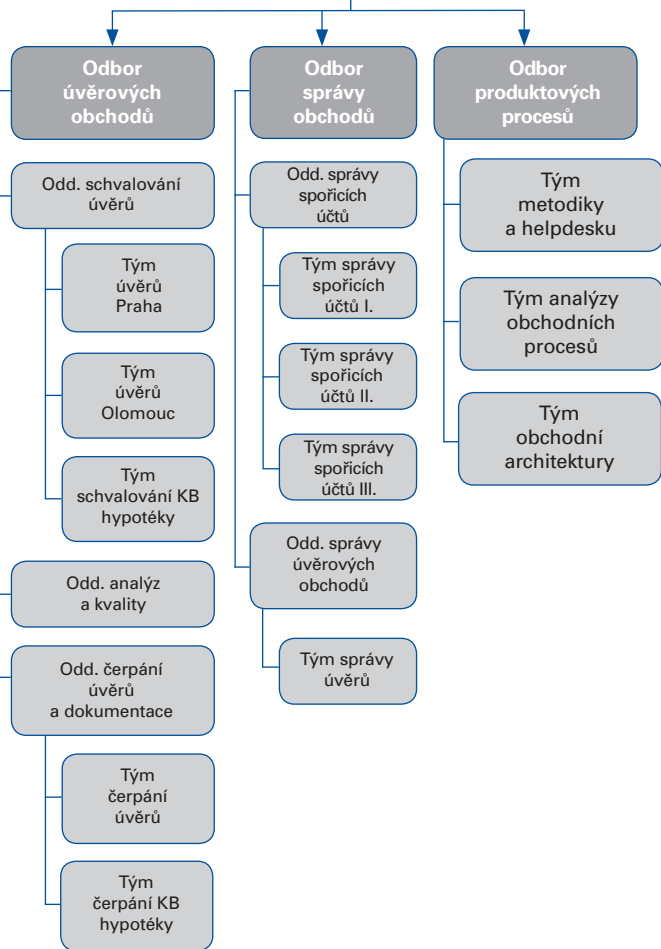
Odbor úvěrových obchodů

Odd. schvalování úvěrů

Tým úvěrů Praha

Tým úvěrů Olomouc

Tým schvalování KB hypotéky

Odd. analýz a kvality

Odd. čerpání úvěrů a dokumentace

Tým čerpání úvěrů

Tým čerpání KB hypotéky

Odbor správy obchodů

Odd. správy spořicích účtů

Tým správy spořicích účtů I.

Tým správy spořicích účtů II.

Tým správy spořicích účtů III.

Odd. správy úvěrových obchodů

Tým správy úvěrů

Odbor produktových procesů

Tým metodiky a helpdesku

Tým analýzy obchodních procesů

Tým obchodní architektury